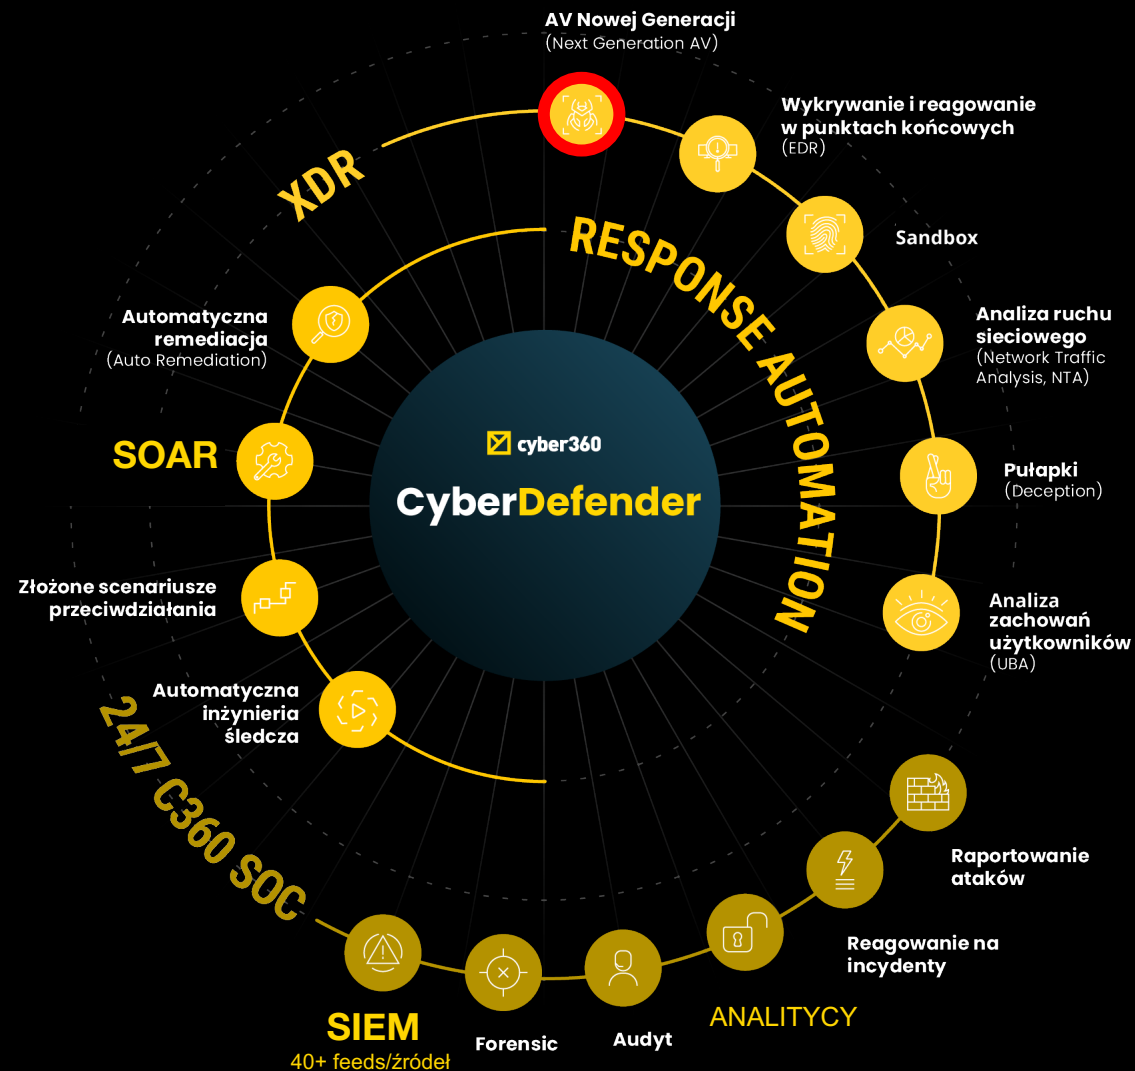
AV Nowej Generacji
(Next Generation AV)

Wykrywanie i reagowanie w punktach końcowych
(EDR)

Sandbox

Analiza ruchu sieciowego
(Network Traffic Analysis, NTA)

Pułapki
(Deception)

Analiza zachowań użytkowników
(UBA)

XDR

RESPONSE AUTOMATION

Automatyczna remediacja
(Auto Remediation)

SOAR

cyber360

CyberDefender

Złożone scenariusze przeciwdziałania

Automatyczna inżynieria śledcza

24/7 C360 SOC

Raportowanie ataków

Reagowanie na incydenty

ANALITYCY

SIEM
40+ feeds/źródeł

Forensic

Audyt